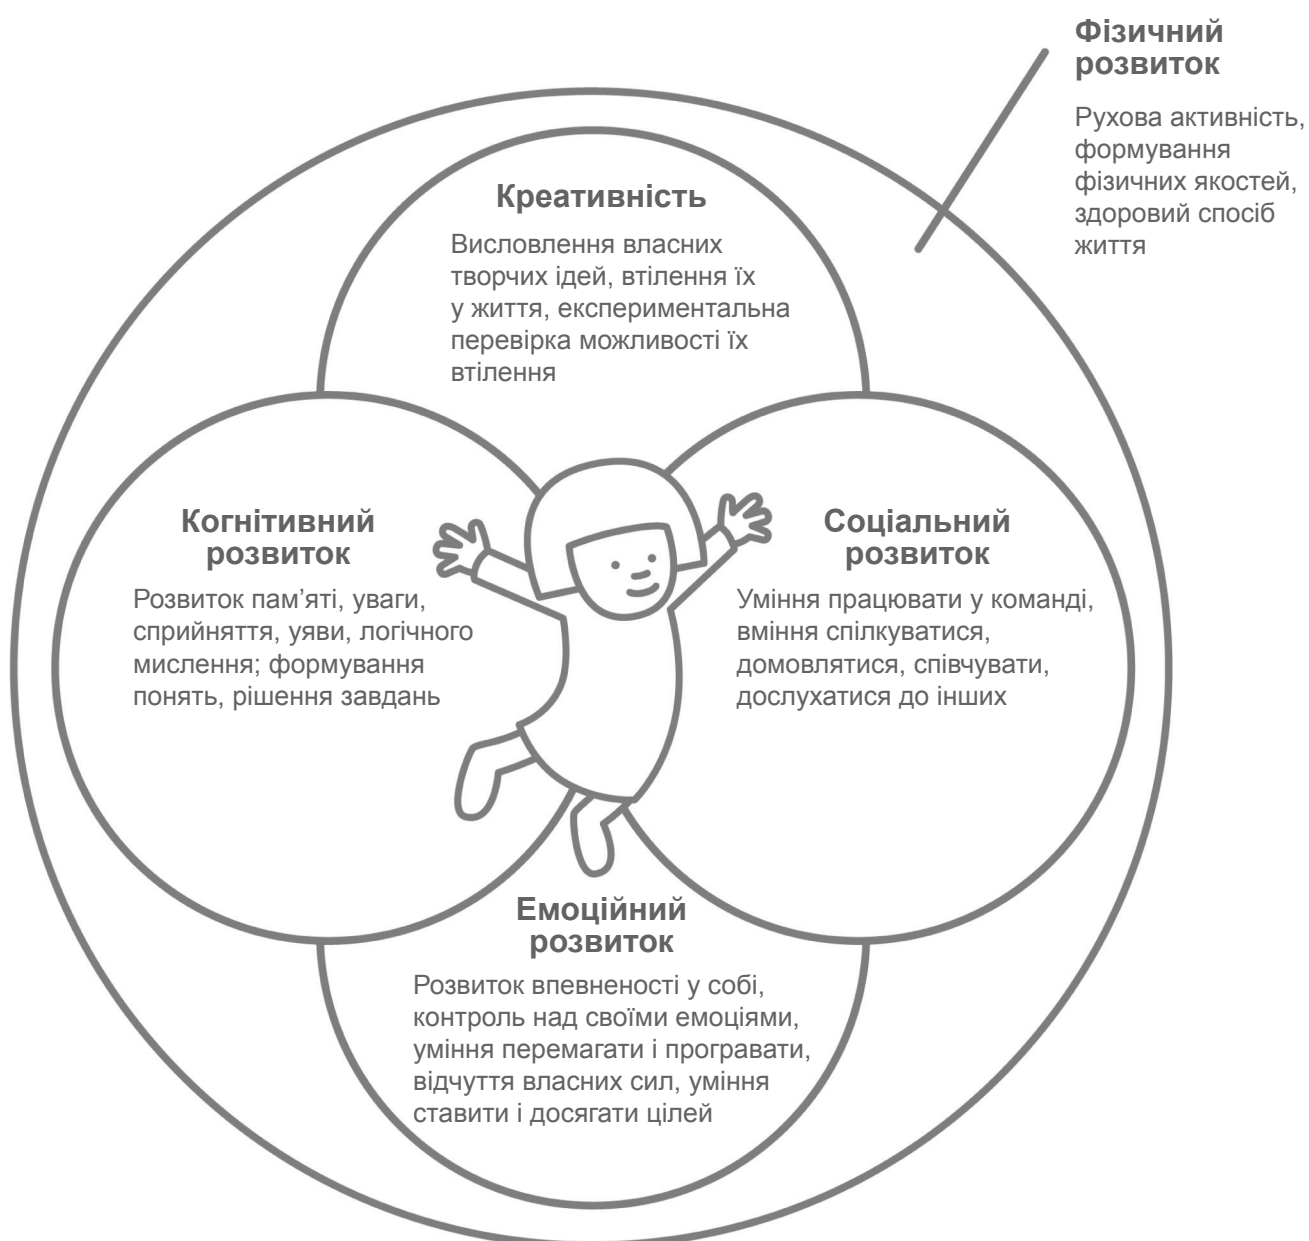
Фізичний розвиток

Рухова активність, формування фізичних якостей, здоровий спосіб життя

Креативність

Висловлення власних творчих ідей, втілення їх у життя, експериментальна перевірка можливості їх втілення

Когнітивний розвиток

Розвиток пам'яті, уваги, сприйняття, уяви, логічного мислення; формування понять, рішення завдань

Соціальний розвиток

Уміння працювати у команді, вміння спілкуватися, домовлятися, співчувати, дослухатися до інших

Емоційний розвиток

Розвиток впевненості у собі, контроль над своїми емоціями, уміння перемагати і програвати, відчуття власних сил, уміння ставити і досягати цілей